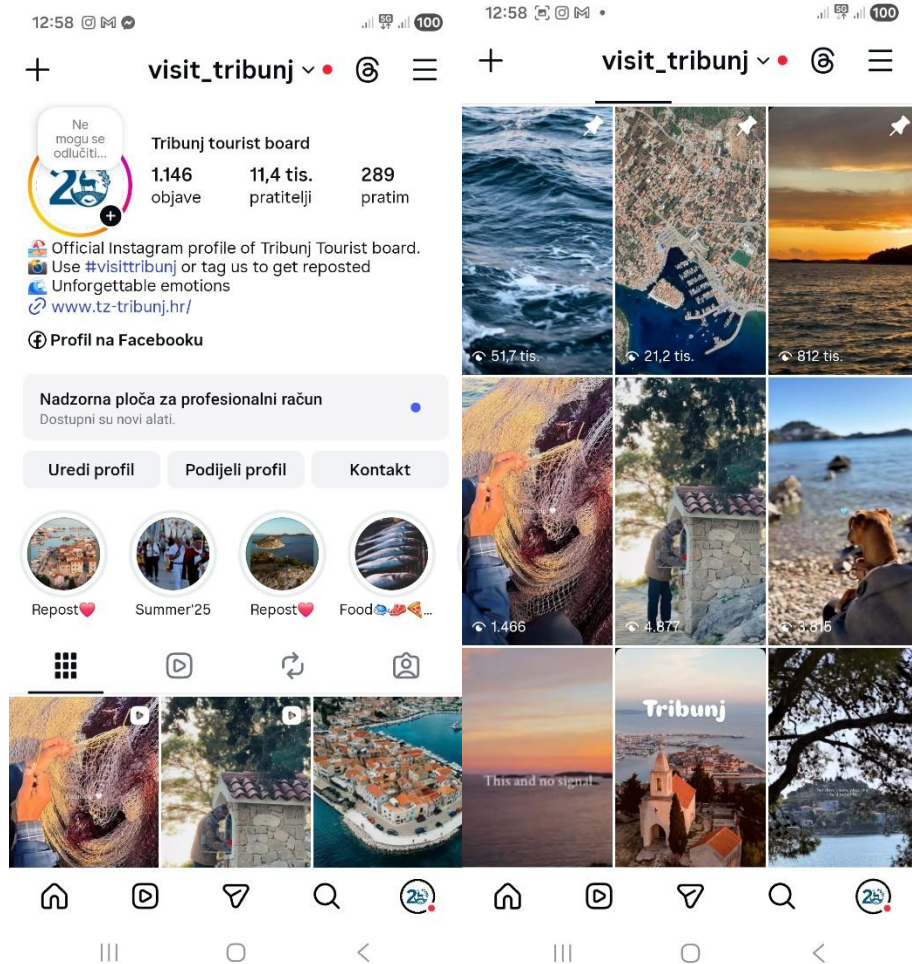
12:58

100

visit_tribunj

Ne mogu se odlučiti...

Tribunj tourist board

1.146
objave

11,4 tis.
pratitelji

289
pratim

Official Instagram profile of Tribunj Tourist board.
Use #visittribunj or tag us to get reposted
Unforgettable emotions
www.tz-tribunj.hr/

Profil na Facebooku

Nadzorna ploča za profesionalni račun
Dostupni su novi alati.

Uredi profil
Podijeli profil
Kontakt

Repost❤️
Summer'25
Repost❤️
Food...

12:58

100

visit_tribunj

51,7 tis.
21,2 tis.
812 tis.
1.466
4.877
3.815

This and no signal

Tribunj